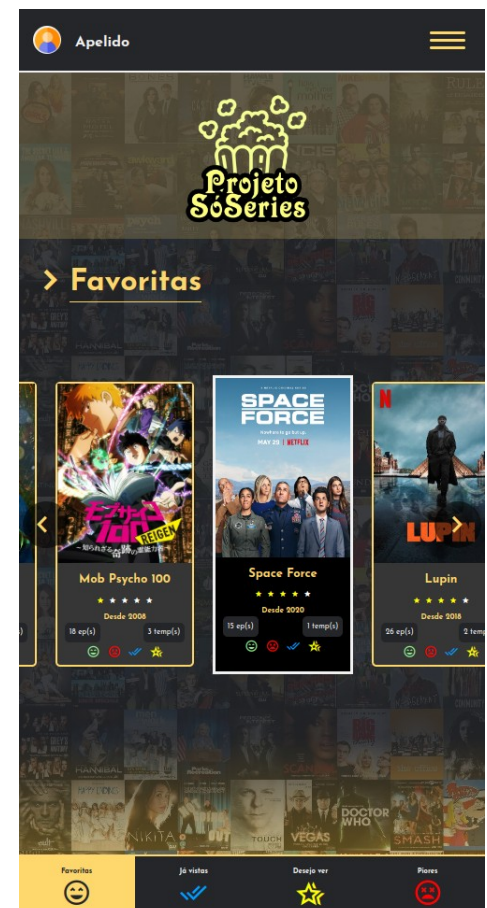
Apelido

Projeto SóSeries

Favoritas

Mob Psycho 100
Desde 2008
18 ep(s)
3 temp(s)

SPACE FORCE
MAY 29 | NETFLIX
Space Force
Desde 2020
15 ep(s)
1 temp(s)

LUPIN
Lupin
Desde 2016
26 ep(s)
2 temp

Favoritas
Já vistas
Desejo ver
Piores